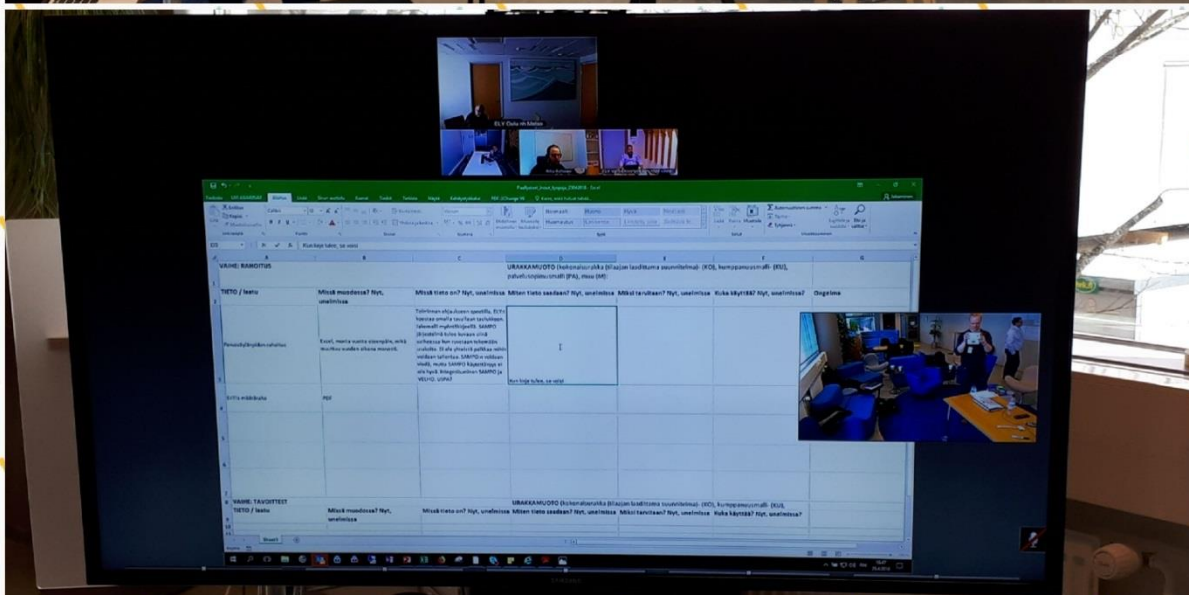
ELY Oulu vh Matas

VAIHE: RAHOITUS

URAKKAMUOTO (kokonaisurakka (tilaajan laadittama suunnitelma) - (KO), kumppanuusmalli- (KU), palvelutuotantomalli (PA), muu (M))

| TIETO / tieto | Missä muodossa? Nyt, unelmissa | Missä tieto on? Nyt, unelmissa | Miten tieto saadaan? Nyt, unelmissa | Miksi tarvitaan? Nyt, unelmissa | Kuka käyttää? Nyt, unelmissa? | Ongelma |
|---|---|---|---|---|---|---|
| Perusväylänpidon rahoitus | Excel, mutta muoto vaihtelee, eikä muuttuu vuoden aikana muuttuu | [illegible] | Kun tieto tulee, se valui | | | |
| Erillis määräraha | PDF | | | | | |

VAIHE: TAVOITTEET

URAKKAMUOTO (kokonaisurakka (tilaajan laadittama suunnitelma) - (KO), kumppanuusmalli- (KU),

| TIETO / tieto | Missä muodossa? Nyt, unelmissa | Missä tieto on? Nyt, unelmissa | Miten tieto saadaan? Nyt, unelmissa | Miksi tarvitaan? Nyt, unelmissa | Kuka käyttää? Nyt, unelmissa? |
|---|---|---|---|---|---|

Sheet1